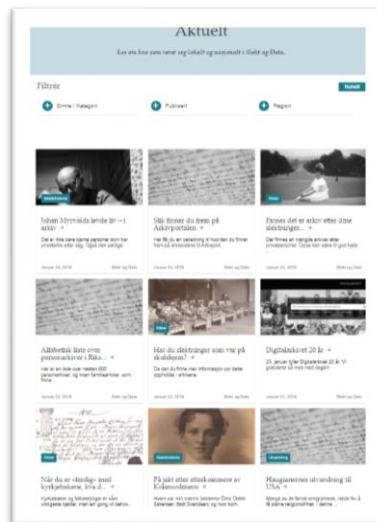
Aktuelt

Les om hva som rører seg lokalt og nasjonalt i Slekt og Data.

Filtrer

Nullstill

Emne / Kategori

Publisert

Region

Ishan Myrvolds levde liv – i arkiv

Slik finner du frem på Arkivportalen

Finnes det et arkiv etter dine slektninger...

Alfabetisk liste over personarkiver i Riks...

Har du slektninger som var på skolehjem?

Digitalarkivet 20 år

Når du er «fastlig» med kyrkjebøkene, kva d...

På jakt etter straffedømte i Kolonibrødrene

Haugaløerens utvandring til USA

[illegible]